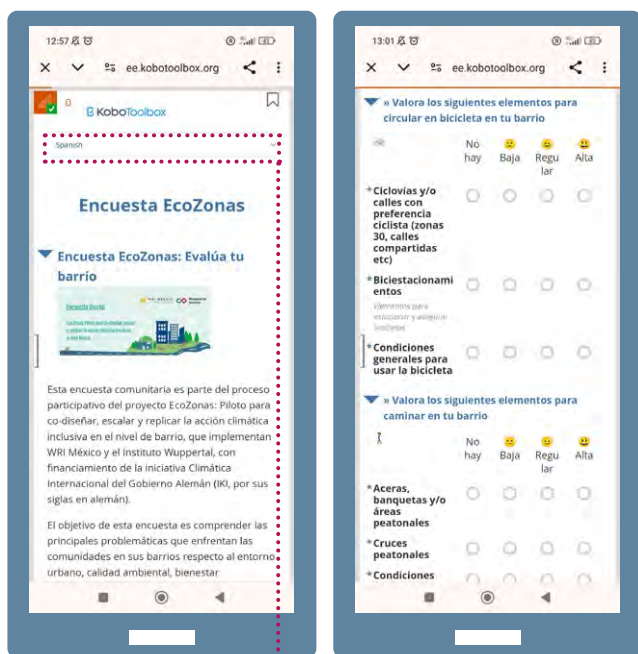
12:57

ee.kobotoolbox.org

KoboToolbox

Spanish

Encuesta EcoZonas

Encuesta EcoZonas: Evalúa tu barrio

Encuesta EcoZonas

Esta encuesta comunitaria es parte del proceso participativo del proyecto EcoZonas: Piloto para co-diseñar, escalar y replicar la acción climática inclusiva en el nivel de barrio, que implementan WRI México y el Instituto Wuppertal, con financiamiento de la iniciativa Climática Internacional del Gobierno Alemán (IKI, por sus siglas en alemán).

El objetivo de esta encuesta es comprender las principales problemáticas que enfrentan las comunidades en sus barrios respecto al entorno urbano, calidad ambiental, bienestar

13:01

ee.kobotoolbox.org

» Valora los siguientes elementos para circular en bicicleta en tu barrio

| | No hay | Baja | Regular | Alta |
|---|---|---|---|---|
| *Ciclovías y/o calles con preferencia ciclista (zonas 30, calles compartidas etc) | | | | |
| *Biciestacionamientos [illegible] | | | | |
| *Condiciones generales para usar la bicicleta | | | | |

» Valora los siguientes elementos para caminar en tu barrio

| | No hay | Baja | Regular | Alta |
|---|---|---|---|---|
| *Aceras, banquetas y/o áreas peatonales | | | | |
| *Cruces peatonales | | | | |
| *Condiciones | | | | |